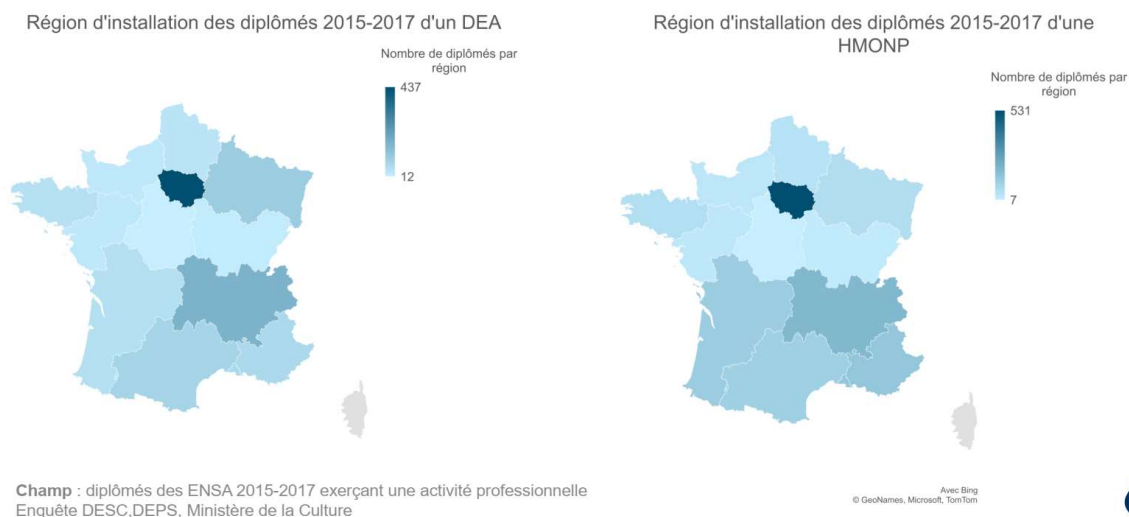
Région d'installation des diplômés 2015-2017 d'un DEA

Nombre de diplômés par région

437

12

Région d'installation des diplômés 2015-2017 d'une HMONP

Nombre de diplômés par région

531

7

Avec Bing
© GeoNames, Microsoft, TomTom

**Champ** : diplômés des ENSA 2015-2017 exerçant une activité professionnelle
Enquête DESC,DEPS, Ministère de la Culture